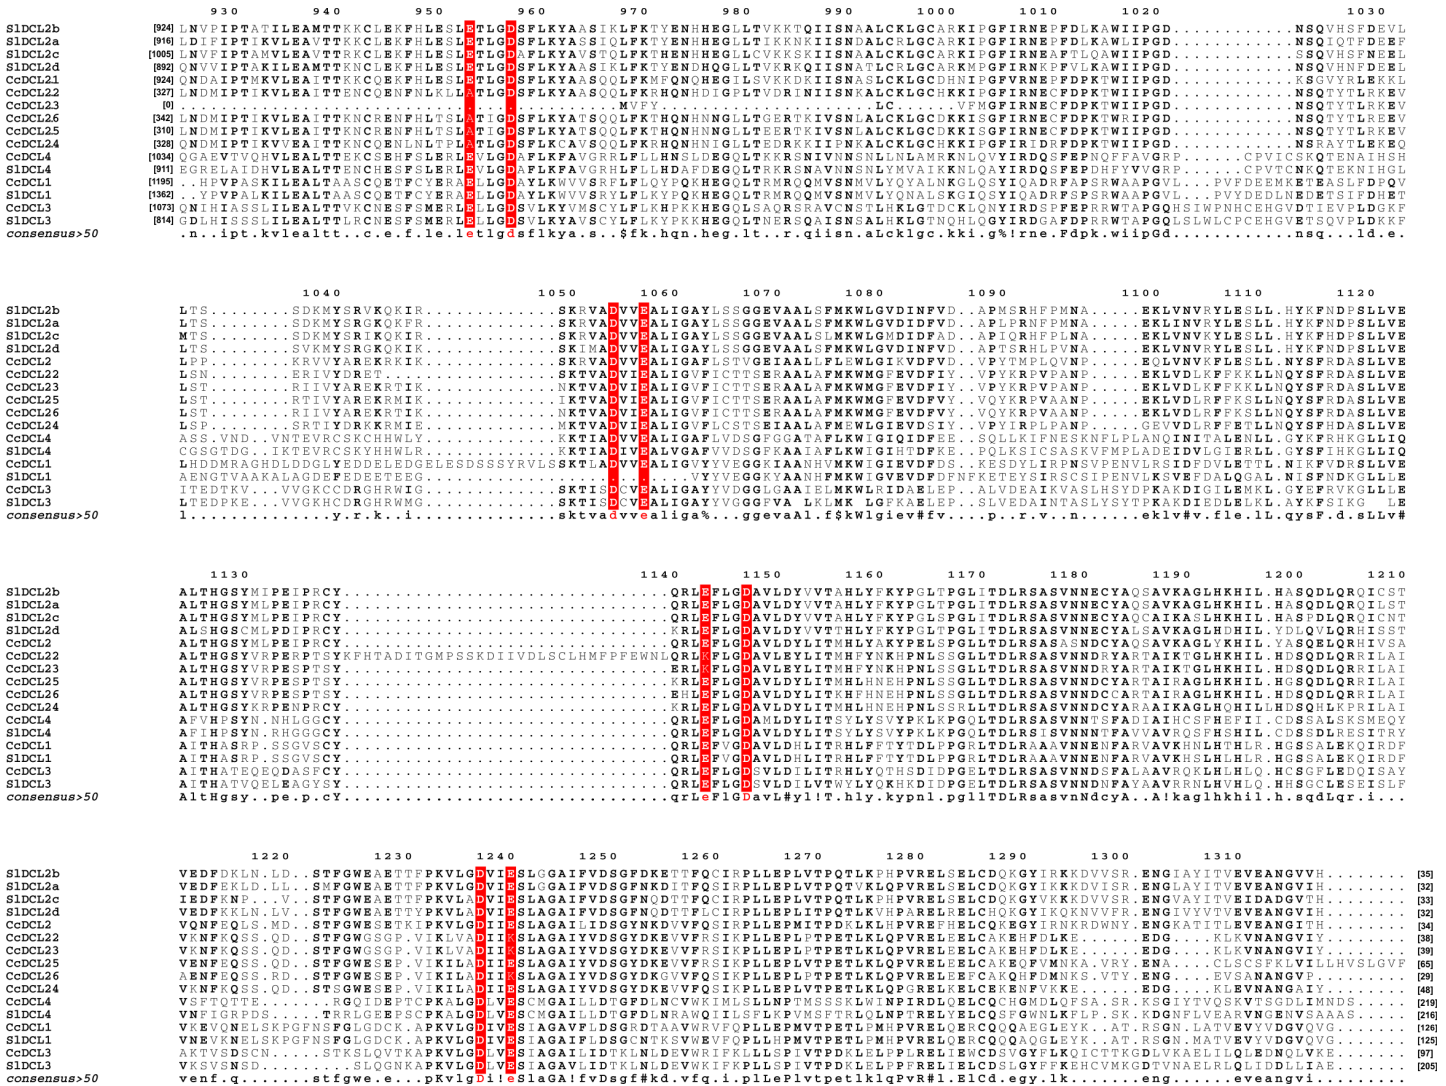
930 940 950 960 970 980 990 1000 1010 1020 1030

SlDCL2b [924] LNVPIPTATILEAMTTKKCLEKFHLESLETLGDSFLKYAASIKLFKTYENHHEGLLTVKKTQIISNAALCKLGCARKIPGFIRNEPFDLKAWIIPGD...........NSQVHSFDEVL
SlDCL2a [916] LDVIPTIKVLEAVTTKKCLEKFHLESLETLGDSFLKYAASSIQLFKTYENHHEGLLTIKKNKIISNAALCRLGCARKIPGFIRNEPFDLKAWIIPGD...........NSQIQTFDEEF
SlDCL2c [1005] LNVIPTAMVLEAVTTKKCLEKFHLESLETLGDAFLKYAVSTQLFKTHENHHEGLLCVKKSKIISNAALCRLGCARKIPGFIRNEAFTLQAWIIPGD...........CSQVHSFNEEL
SlDCL2d [892] QNVVIPTAKILEAMTTKNCLEKFHLESLETLGDSFLKYAASIKLFKTYENDHQGLLTVKKRQIISNATLCRLGCARKMPGFIRNKPFVLKAWIIPGD...........NSQVHNFDEEL
CcDCL21 [924] QNDAIPTMKVLEAITTKKCQEKFHLESLETLGDSFLKYAASQQLFKMFQNQHEGILSVKKDKIISNASLCKLGCDHNIPGFVRNEPFDPKTWIIPGD...........KSGVYRLEKKL
CcDCL22 [327] LNDMIPTIKVLEAITTENCQENFNLKLLATLGDSFLKYAASQQLFKRHQNHDIGPLTVDRINIISNKALCKLGCHKKIPGFIRNECFDPKTWIIPGD...........NSQTYTLRKEV
CcDCL23 [0] ...............................................MVFY..............LC.......VFMGFIRNECFDPKTWIIPGD...........NSQTYTLRKEV
CcDCL26 [342] LNDMIPTIKVLEAITTKNCRENFHLTSLATIGDSFLKYATSQQLFKTHQNHNNGLLTGERTKIVSNLALCKLGCDKKISGFIRNECFDPKTWRIPGD...........NSQTYTLREEV
CcDCL25 [310] LNDMIPTIKVLEAITTKNCRENFHLTSLATIGDSFLKYATSQQLFKTHQNHNNGLLTEERTKIVSNLALCKLGCDKKISGFIRNECFDPKTWIIPGD...........NSQTYTLRKEV
CcDCL24 [328] QNDMIPTIKVVEAITTKNCQENLNLTPLATLGDSFLKCAVSQQLFKRHQNHNIGLLTEDRKKIIPNKALCKLGCHKKIPGFIRIDRFDPKTWIIPGD...........NSRAYTLEKEQ
CcDCL4 [1034] QGAEVTVQHVLEALTTEKCSEHFSLERLEVLGDAFLKFAVGRRLFLLHNSLDEGQLTKKRSNIVNNSNLLNLAMRKNLQVYIRDQSFEPNQFFAVGRP.....CPVICSKQTENAIHSH
SlDCL4 [911] EGRELAIDHVLEALTTENCHESFSLERLEVLGDAFLKFAVGRHLFLLHDAFDEGQLTKKRSNAVNNSNLYMVAIKKNLQAYIRDQSFEPDHFYVVGRP.....CPVTCNKQTEKNIHGL
CcDCL1 [1195] ..HPVPASKILEALTAASCQETFCYERAELLGDAYLKWVVSRFLFLQYPQKHEGQLTRMRQQMVSNMVLYQYALNKGLQSYIQADRFAPSRWAAPGVL...PVFDEEMKETEASLFDPQV
SlDCL1 [1362] ..YPVPALKILEALTAASCQETFCYERAELLGDAYLKWVVSRFLFLKYPQKHEGQLTRMRQQMVSNMVLYQYALNKGLQSYIQADRFSPSRWAAPGVL...PVYDEDLNEDETSIFDHET
CcDCL3 [1073] QNIHIASSLILEALTTVKCNESFSMERLELLGDSVLKYVMSCYLFLKHPKKHEGQLSAQRSRAVCNSTLHKLGTDCKLQGYIRDSPFEPRRWTAPGQHSIWPNHCEHGVDTIEVLDGKF
SlDCL3 [814] GDLHISSSLILEALTTLRCNESFSMERLELLGDSVLKYAVSCYLFLKYPKKHEGQLTNERSQAISNSALHKLGTNQHLQGYIRDGAFDPRRWTAPGQLSLWLCPCEHGVETSQVPLDKKF
consensus>50 .n..ipt.kvlealtt..c.e.f.le.letlgdsflkya.s..$fk.hqn.heg.lt..r.qiisn.aLck1gc.kki.g%!rne.Fdpk.wiipGd...........nsq...ld.e.

1040 1050 1060 1070 1080 1090 1100 1110 1120

SlDCL2b LTS........SDKMYSRVKQKIR..............SKRVADVVEALIGAYLSSGGEVAALSFMKWLGVDINFVD..APMSRHFPMNA.....EKLVNVRYLESLL.HYKFNDPSLLVE
SlDCL2a LTS........SDKMYSRGKQKFR..............SKRVADVVEALIGAYLSSGGEVAALSFMKWLGVDIDFVD..APLPRNFPMNA.....EKLINVRYLESLL.HYKFNDPSLLVE
SlDCL2c MTS........SDKMYSRIKQKIR..............SKRVADVVEALIGAYLSSGGEVAALSFMKWLGMDIDFAD..APIQRHFPLNA.....EKLVNVRYLESLL.HYKFHDPSLLVE
SlDCL2d LTS........SVKMYSRGKQKIK..............SKIMADVVEALIGAYLSSGGEVAALSFMKWLGVDIDFVD..APTSRHLPVNA.....EKLVNVRYLESLL.HYKFNDPSLLVE
CcDCL2 LPP........KRVVYAREKRKIK..............SKRVADVVEALIGAFLSTVGEIAALFLEWLGIKVDFVD..VPYTMPLQVNP.....EQLVNVKFLESLL.NYSFRDASLLVE
CcDCL22 LSN........ERIVYDRET...................SKTVADVIEALIGVFICTTSERAALAFMKWMGFEVDFIY..VPYKRPVPANP.....EKLVDLKFFKKLLNQYSFRDASLLVE
CcDCL23 LST........RIIVYAREKRTIK..............NKTVADVIEALIGVFICTTSERAALAFMKWMGFEVDFIY..VPYKRPVPANP.....EKLVDLKFFKKLLNQYSFRDASLLVE
CcDCL25 LST........RTIVYAREKRMIK..............IKTVADVIEALIGVFICTTSERAALAFMKWMGFEVDFVY..VQYKRPVAANP.....EKLVDLRFFKSLLNQYSFRDASLLVE
CcDCL26 LST........RIIVYAREKRTIK..............NKTVADVIEALIGVFICTTSERAALAFMKWMGFEVDFVY..VQYKRPVAANP.....EKLVDLRFFKSLLNQYSFRDASLLVE
CcDCL24 LSP........SRTIYDRKKRMIE..............MKTVADVIEALIGVFLCSTSEIAALAFMEWLGIEVDSIY..VPYIRPLPANP.....GEVVDLRFFETLLNQYSFHDASLLVE
CcDCL4 ASS.VND..VNTEVRCSKCHHWLY..............KKTIADVVEALIGAFLVDSGFGGATAFLKWIGIQIDFEE..SQLLKIFNESKNFLPLANQINITALENLL.GYKFRHKGLLIQ
SlDCL4 CGSGTDG..IKTEVRCSKYHHWLR..............KKTIADIVEALVGAFVVDSGFKAAIAFLKWIGIHTDFKE..PQLKSICSASKVFMPLADEIDVLGIERLL.GYSFIHKGLLIQ
CcDCL1 LHDDMRAGHDLDDGLYEDDELEDGELESDSSSYRVLSSKTLADVVEALIGVYYVEGGKIAANHVMKWIGIEVDFDS..KESDYLIRPNSVPENVLRSIDFDVLETTL.NIKFVDRSLLVE
SlDCL1 AENGTVAAKALAGDEFEDEETEEG...............VYYVEGGKYAANHFMKWIGVEVDFDFNFKETEYSIRSCSIPENVLKSVEFDALQGAL.NISFHDKGLLLE
CcDCL3 ITEDTKV...VVGKCCDRGHRWIG..............SKTISDCVEALIGAYYVGGGLGAAIELMKWLRIDAELEP..ALVDEAIKVASLHSYDPKAKDIGILEMKL.GYEFRVKGLLLE
SlDCL3 LTEDPKE...VVGKHCDRGHRWMG..............SKTISDCVEALIGAYYVGGGFVAKLKMK LGFKAELEP..SLVEDAINTASLYSYTPKAKDIEDLEKL.AYKFSIKG LE
consensus>50 l...........y.r.k..i..............sktvadvvealiga%...ggevaAl.f$kWlgiev#fv....p..r..v..n......ek1v#v.fle.1L.qysF.d.sLLv#

1130 1140 1150 1160 1170 1180 1190 1200 1210

SlDCL2b ALTHGSYMIPEIPRCY.............................QRLEFLGDAVLDYVVTAHLYFKYPGLTPGLITDLRSASVNNECYAQSAVKAGLHKHIL.HASQDLQRQICST
SlDCL2a ALTHGSYMLPEIPRCY.............................QRLEFLGDAVLDYVVTAHLYFKYPGLTPGLITDLRSASVNNECYAQSAVKAGLHKHIL.HASQDLQRQICST
SlDCL2c ALTHGSYMLPEIPRCY.............................QRLEFLGDAVLDYVVTAHLYFKYPGLSPGLITDLRSASVNNECYAQCAIKASLHKHIL.HASPDLQRQICNT
SlDCL2d ALSHGSCMLPDIPRCY.............................KRLEFLGDAVLDYVVTTHLYFKYPGLTPGLITDLRSASVNNECYALSAVKAGLHDHIL.YDLQVLQRHISST
CcDCL2 ALTHGSYMLPEIPRCY.............................QRLEFLGDAVLDYLITMHLYAKYPGLSPGLLTDLRSASASNDCYAQSAVKAGLYKHIL.YASQELQRHIVSA
CcDCL22 ALTHGSYVRPERPTSYKFHTADITGMPSSKDIIVDLSCLHMFPFEWNLQRLEFLGDAVLEYLITMHFYNKHPNLSPGLLTDLRSASVNNDRYARTAIKTGLHKHIL.HDSQDLQRRILAI
CcDCL23 ALTHGSYVRPESPTSY.............................ERLKFLGDAVLEYLITMHFYNKHPNLSSGLLTDLRSASVNNDRYARTAIKTGLHKHIL.HDSQDLQRRILAI
CcDCL25 ALTHGSYVRPESPTSY.............................KRLEFLGDAVLDYLITMHLHNEHPNLSSGLLTDLRSASVNNDCYATAIRAGLHKHIL.HGSQDLQRRILAI
CcDCL26 ALTHGSYVRPESPTSY.............................EHLEFLGDAVLDYLITTKFHNEHPNLSSGLLTDLRSASVNNDCCARTAIRAGLHKHIL.HDSQDLQRRILAI
CcDCL24 ALTHGSYKRPENPRCY.............................QRLEFLGDAVLDYLITMHLHNEHPNLSSRLLTDLRSASVNNDCYARAAIKAGLHQHILLHDSQHLKPRILAI
CcDCL4 AFVHPSYN.NHLGGCY.............................QRLEFLGDAMLDYLITSYLYSVYPKLKPGQLTDLRSASVNNTSFADIAIHCSFHEFII.CDSSALSKSMEQY
SlDCL4 AFIHPSYN.RHGGGCY.............................QRLEFLGDAVLDYLITSYLYSVYPKLKPGQLTDLRSISVNNNTFAVVAVRQSFHSHIL.CDSSDLRESITRY
CcDCL1 AITHASRP.SSGVSCY.............................QRLEFVGDAVLDHLITRHLFFTYTDLPPGRLTDLRAAAVNNENFARVAVKHNLHTHLR.HGSSALEKQIRDF
SlDCL1 AITHASRP.SSGVSCY.............................QRLEFVGDAVLDHLITRHLFFTYTDLPPGRLTDLRAAAVNNENFARVAVKHSLHLHLR.HGSSALEKQIRDF
CcDCL3 AITHATEQEQDASFCY.............................QRLEFLGDSVLDILITWHLYQTHSDIDPGELTDLRSASVNNDSFALAVRQKLHLHLQ.HCSGFLEDQISAY
SlDCL3 AITHATVQELEAGYSY.............................QRLEFLGDSVLDILVTWYLYQKHKDIDPGELTDLRSASVNNDNFAYAAVRRNLHVHLQ.HHSGCLESEISLF
consensus>50 AltHgsy..pe.p.cY.............................qrLeFlGDavL.#yl!T.hly.kypnl.pgllTDLRsasvnNdcyA..A!kaglhkhil.hhsgcleSelsLF